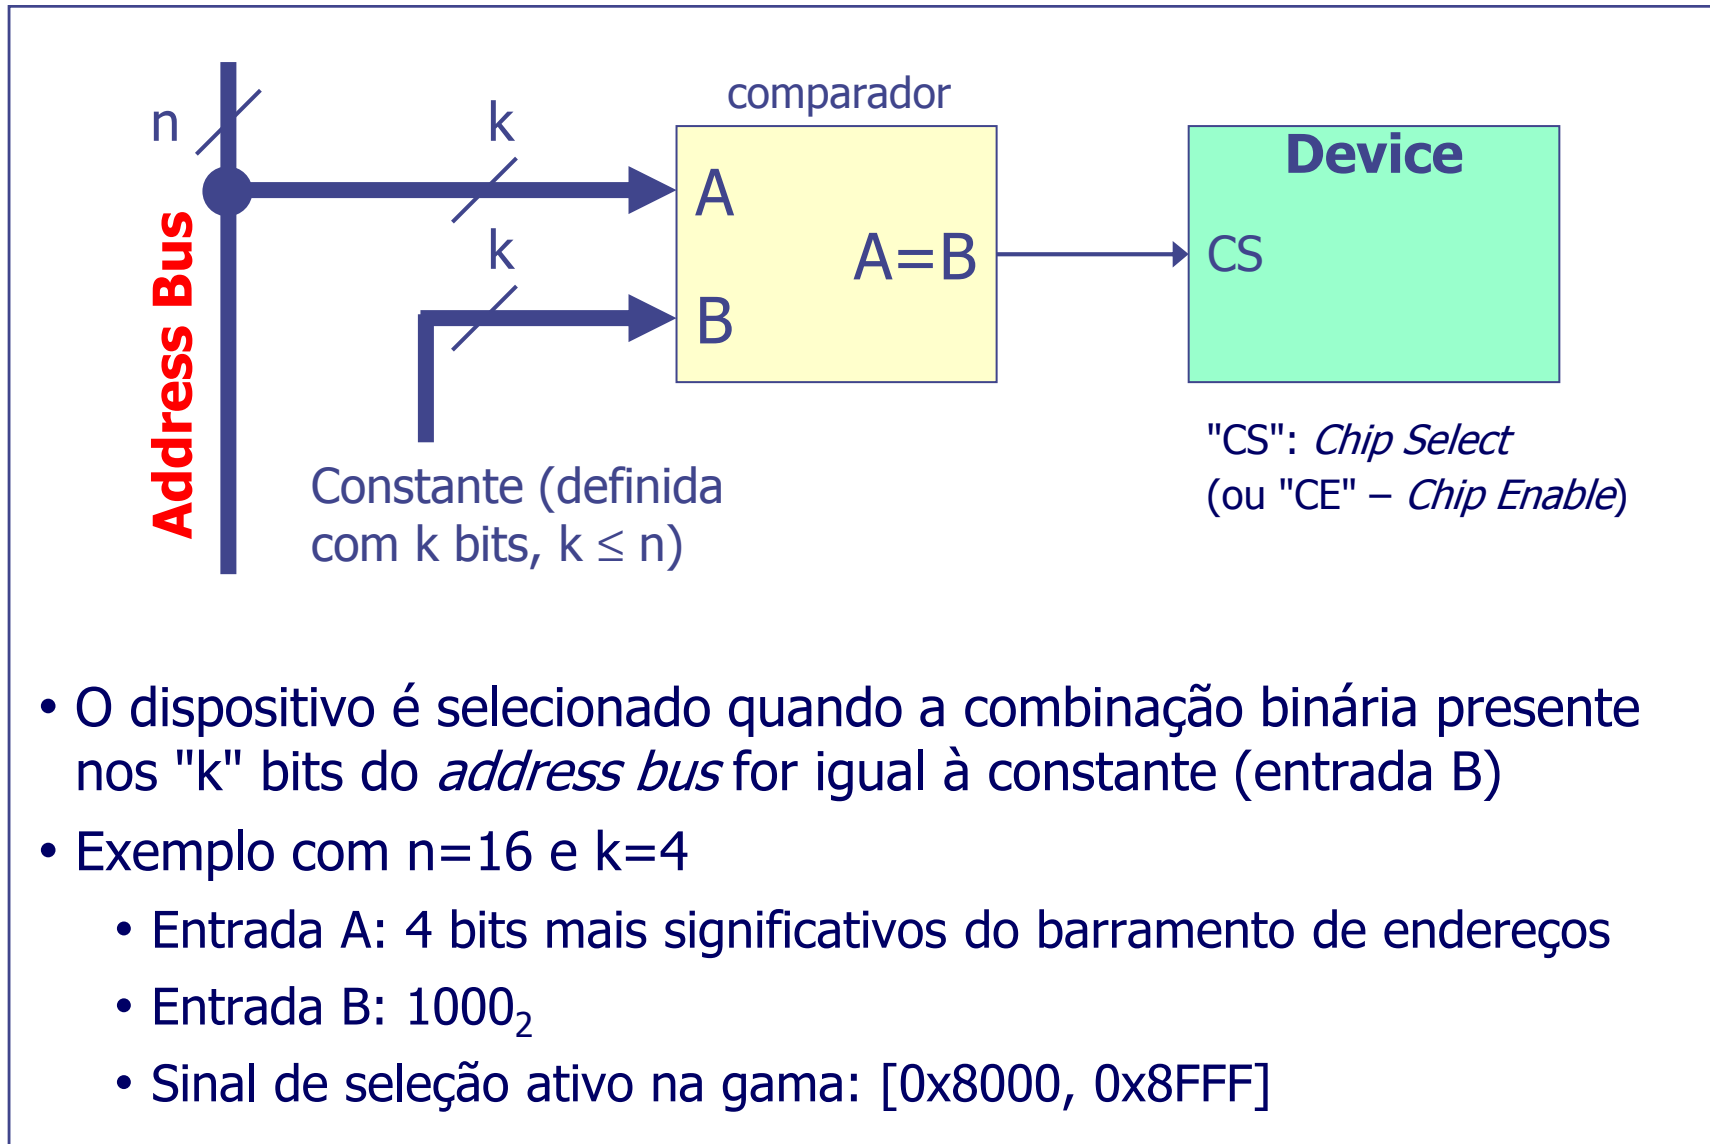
n

Address Bus

k

k

comparador

A

A=B

B

Device

CS

Constante (definida com k bits, k $\leq$ n)

"CS": *Chip Select*
(ou "CE" – *Chip Enable*)

• O dispositivo é selecionado quando a combinação binária presente nos "k" bits do *address bus* for igual à constante (entrada B)

• Exemplo com n=16 e k=4

• Entrada A: 4 bits mais significativos do barramento de endereços

• Entrada B: $1000_2$

• Sinal de seleção ativo na gama: [0x8000, 0x8FFF]